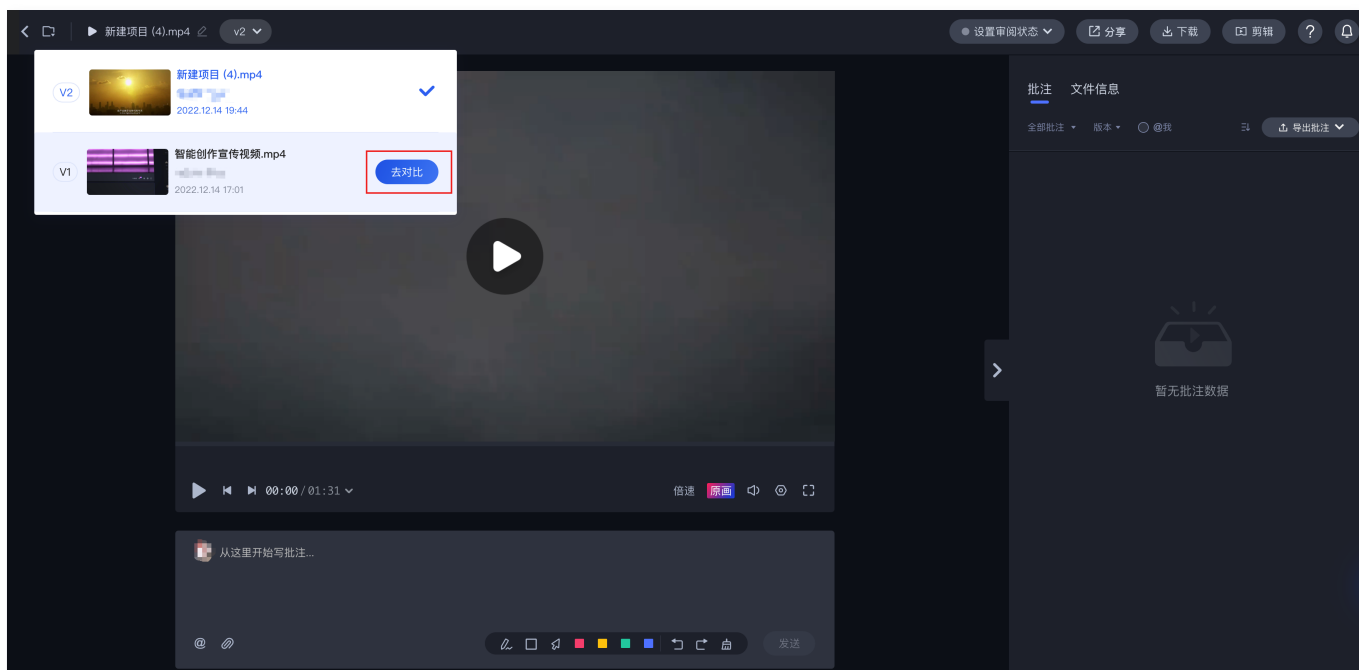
新建项目 (4).mp4
v2
设置审阅状态
分享
下载
剪辑
?

V2
新建项目 (4).mp4
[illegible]
2022.12.14 19:44

V1
智能创作宣传视频.mp4
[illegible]
2022.12.14 17:01
去对比

00:00 / 01:31
倍速
原画

从这里开始写批注...
@
发送

批注
文件信息
全部批注
版本
@我
导出批注
暂无批注数据